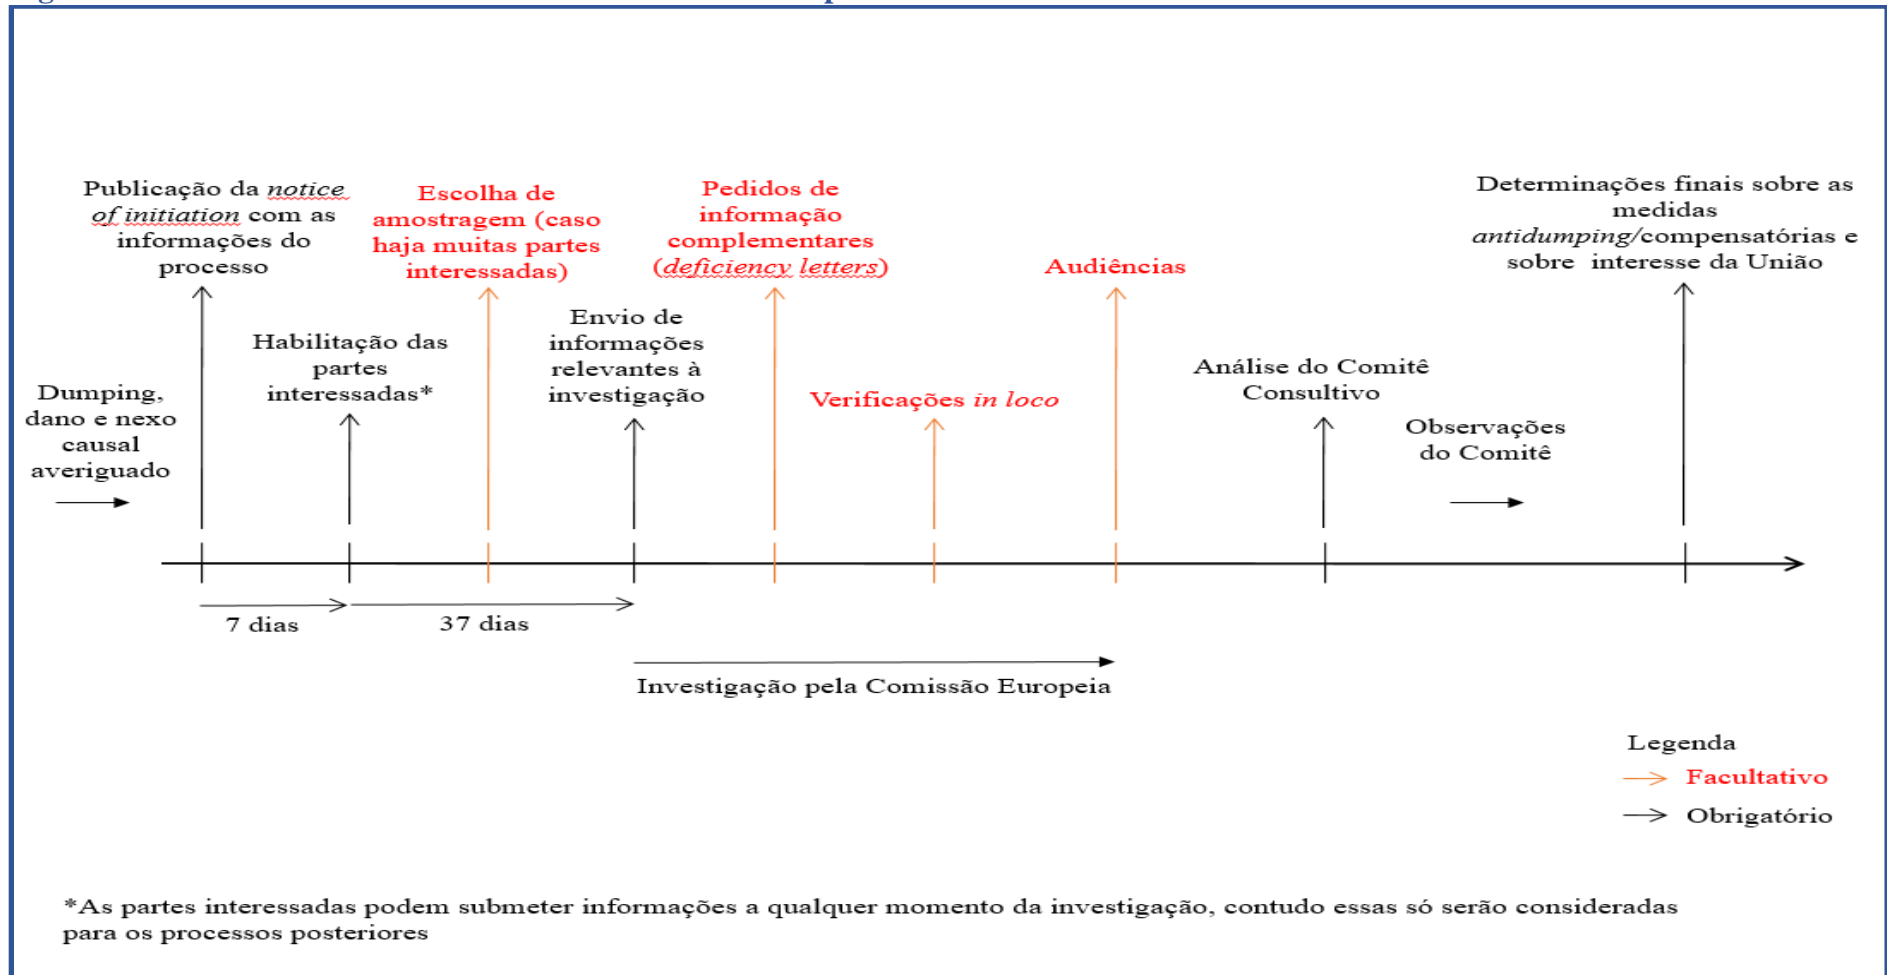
Publicação da *notice of initiation* com as informações do processo

Escolha de amostragem (caso haja muitas partes interessadas)

Pedidos de informação complementares (*deficiency letters*)

Audiências

Determinações finais sobre as medidas *antidumping*/compensatórias e sobre interesse da União

Dumping, dano e nexo causal averiguado

Habilitação das partes interessadas*

Envio de informações relevantes à investigação

Verificações *in loco*

Análise do Comitê Consultivo

Observações do Comitê

7 dias

37 dias

Investigação pela Comissão Europeia

Legenda

Facultativo

Obrigatório

*As partes interessadas podem submeter informações a qualquer momento da investigação, contudo essas só serão consideradas para os processos posteriores